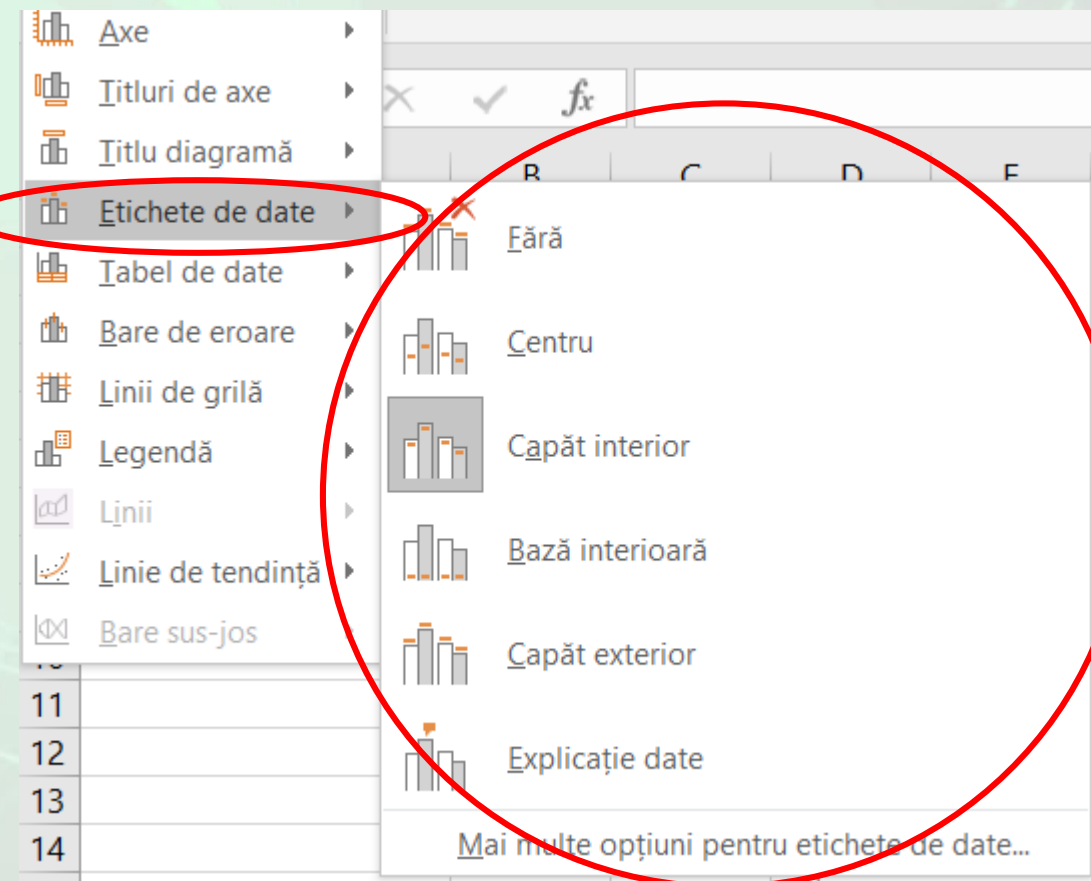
Axe
Titluri de axe
Titlu diagramă
Etichete de date
Tabel de date
Bare de eroare
Linii de grilă
Legendă
Linii
Linie de tendință
Bare sus-jos

$f_x$

B C D E

Fără
Centru
Capăt interior
Bază interioară
Capăt exterior
Explicație date
Mai multe opțiuni pentru etichete de date...

11
12
13
14